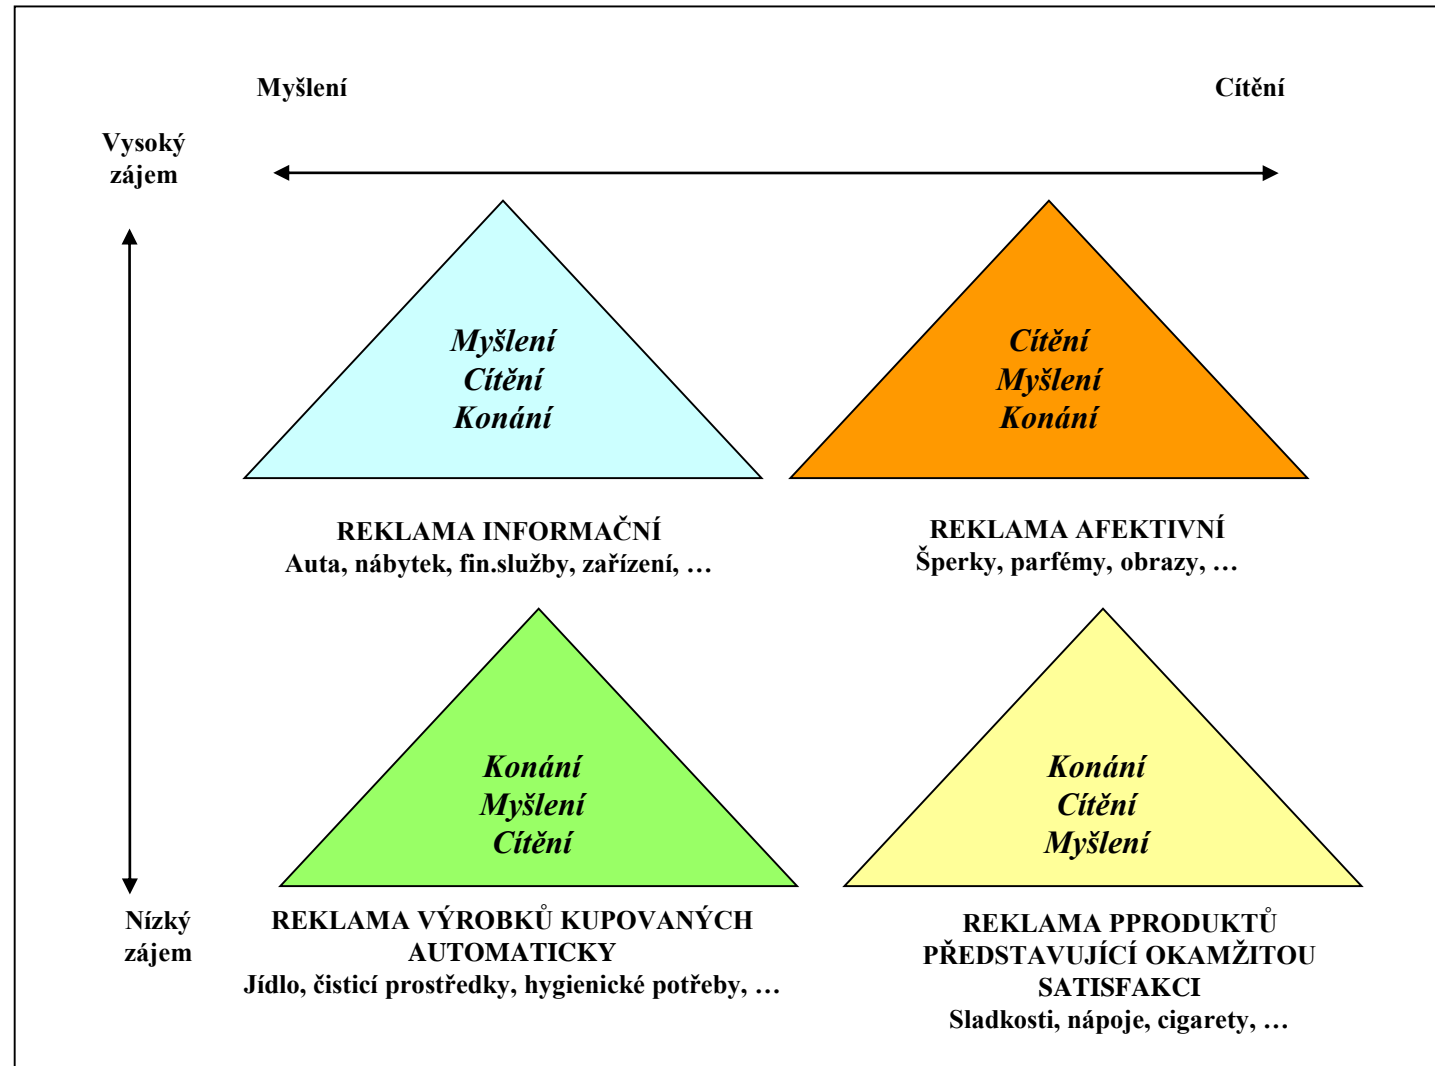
Myšlení

Cítění

Vysoký zájem

Myšlení
Cítění
Konání

Cítění
Myšlení
Konání

REKLAMA INFORMAČNÍ
Auta, nábytek, fin.služby, zařízení, …

REKLAMA AFEKTIVNÍ
Šperky, parfémy, obrazy, …

Konání
Myšlení
Cítění

Konání
Cítění
Myšlení

Nízký zájem

REKLAMA VÝROBKŮ KUPOVANÝCH AUTOMATICKY
Jídlo, čisticí prostředky, hygienické potřeby, …

REKLAMA PPRODUKTŮ PŘEDSTAVUJÍCÍ OKAMŽITOU SATISFAKCI
Sladkosti, nápoje, cigarety, …